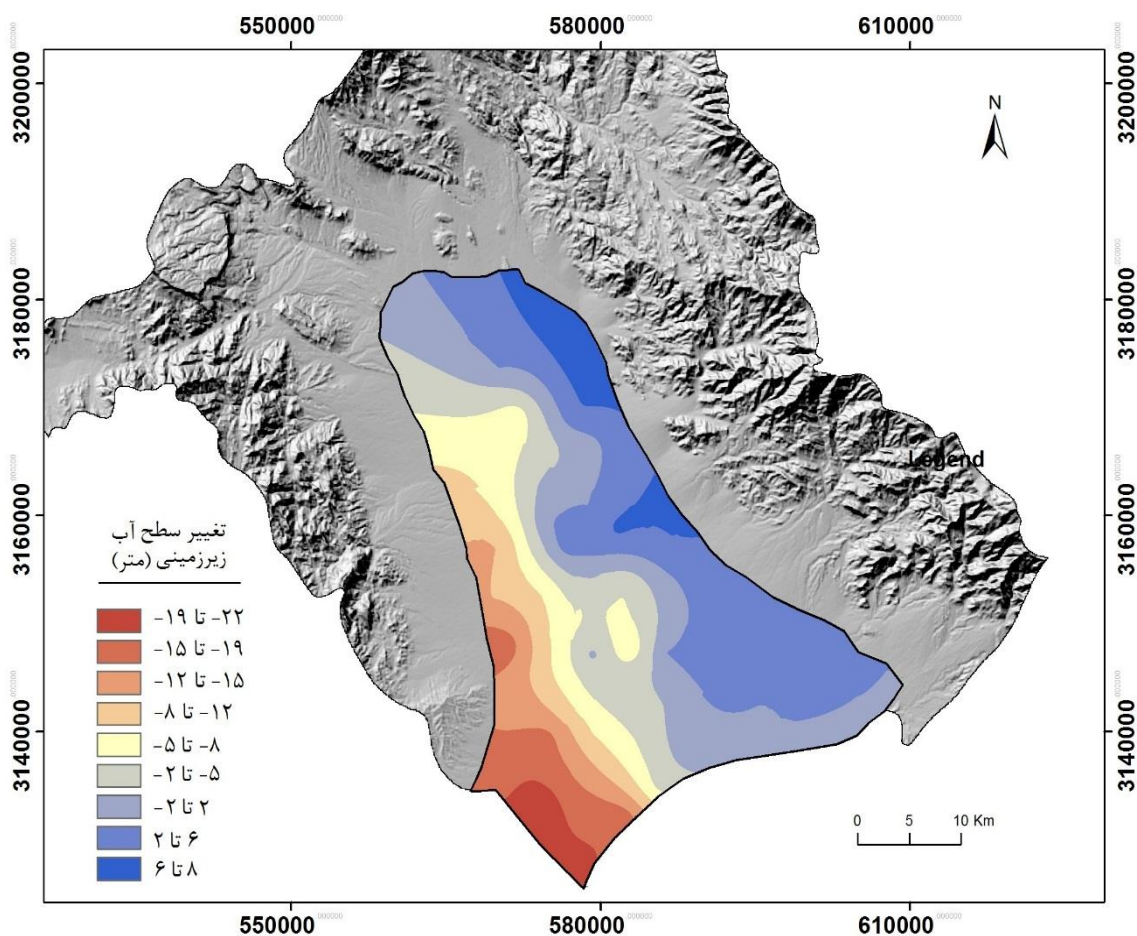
550000 580000 610000

3200000 3180000 3160000 3140000

N

Legend

تغییر سطح آب
زیرزمینی (متر)

-۲۲ تا -۱۹
-۱۹ تا -۱۵
-۱۵ تا -۱۲
-۱۲ تا -۸
-۸ تا -۵
-۵ تا -۲
-۲ تا ۲
۲ تا ۶
۶ تا ۸

0 5 10 Km

550000 580000 610000

3200000 3180000 3160000 3140000